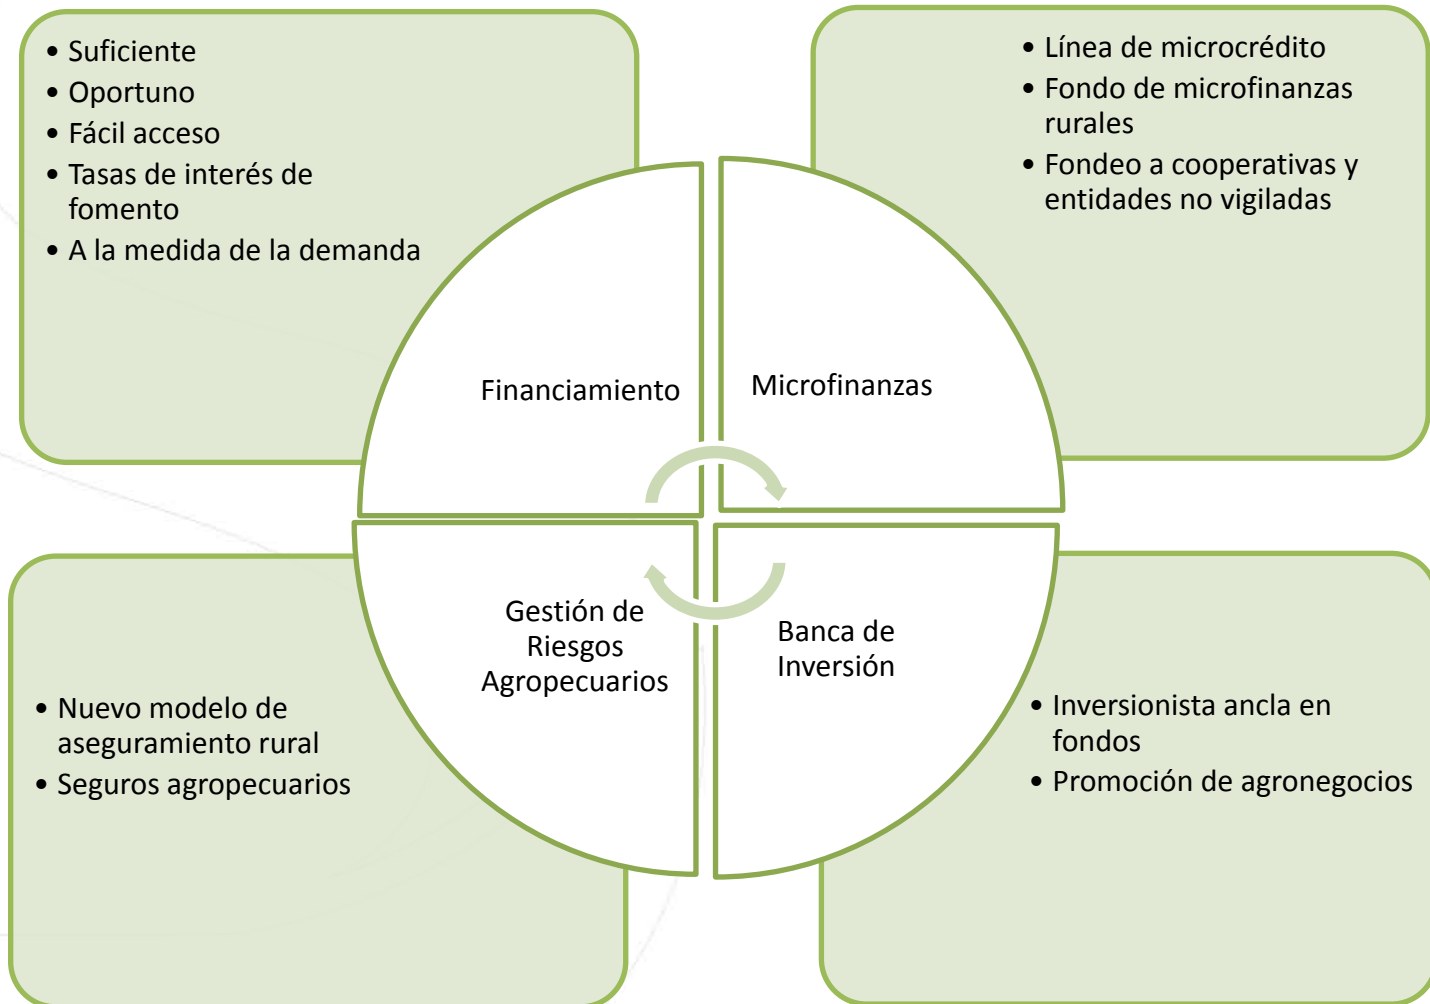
• Suficiente
• Oportuno
• Fácil acceso
• Tasas de interés de fomento
• A la medida de la demanda

• Línea de microcrédito
• Fondo de microfinanzas rurales
• Fondeo a cooperativas y entidades no vigiladas

Financiamiento

Microfinanzas

Gestión de Riesgos Agropecuarios

Banca de Inversión

• Nuevo modelo de aseguramiento rural
• Seguros agropecuarios

• Inversionista ancla en fondos
• Promoción de agronegocios